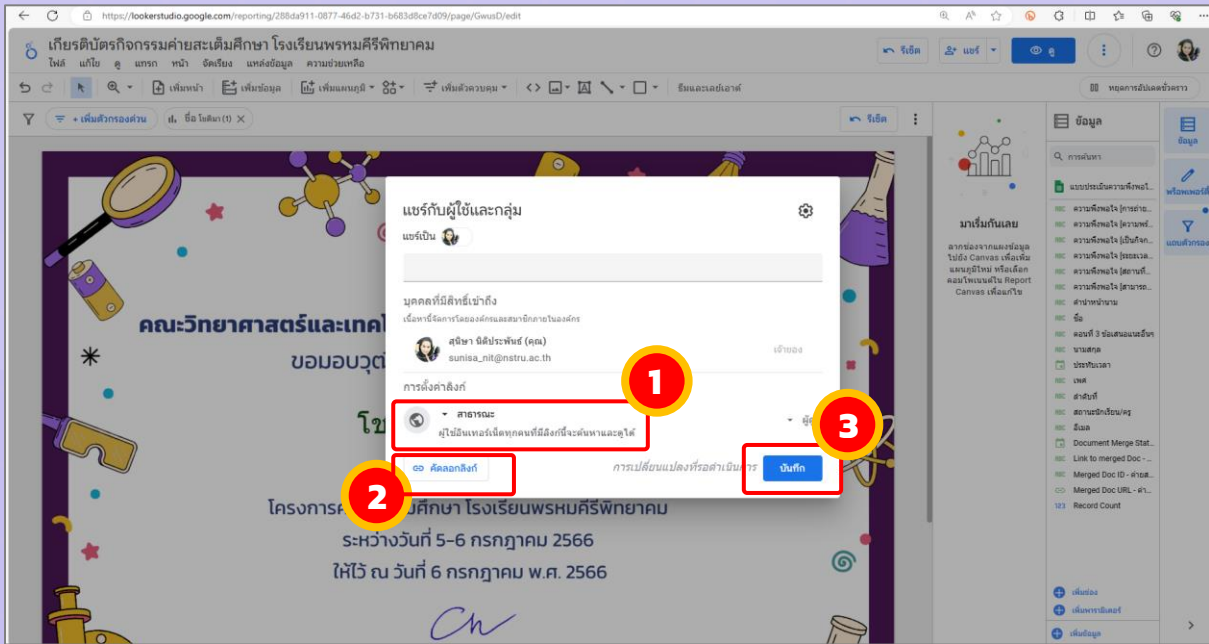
https://lookerstudio.google.com/reporting/288da911-0877-46d2-b731-b683d8ce7d09/page/GwusD/edit

เกียรติบัตรกิจกรรมค่ายสะเต็มศึกษา โรงเรียนพรหมคีรีพิทยาคม

ไฟล์ แก้ไข ดู แทรก หน้า จัดเรียง แหล่งข้อมูล ความช่วยเหลือ

รีเซ็ต แชร์ ดู

เพิ่มหน้า เพิ่มข้อมูล เพิ่มแผนภูมิ เพิ่มตัวควบคุม ธีมและเลย์เอาต์ หยุดการอัปเดตชั่วคราว

+ เพิ่มตัวกรองด่วน ชื่อ โหลิสา (1) รีเซ็ต

แชร์กับผู้ใช้และกลุ่ม

แชร์เป็น

บุคคลที่มีสิทธิ์เข้าถึง

เนื้อหาซึ่งจัดการโดยองค์กรและสมาชิกภายในองค์กร

สุนิษา นิติประพันธ์ (คุณ)
sunisa_nit@nstru.ac.th

เจ้าของ

การตั้งค่าลิงก์

สาธารณะ

ผู้ใช้อินเทอร์เน็ตทุกคนที่มีลิงก์นี้จะค้นหาและดูได้

1

3

คัดลอกลิงก์

2

การเปลี่ยนแปลงที่รอดำเนินการ

บันทึก

คณะวิทยาศาสตร์และเทคโ

ขอมอบวุฒ

โ

โครงการค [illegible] ศึกษา โรงเรียนพรหมคีรีพิทยาคม

ระหว่างวันที่ 5-6 กรกฎาคม 2566

ให้ไว้ ณ วันที่ 6 กรกฎาคม พ.ศ. 2566

มาเริ่มกันเลย

ลากช่องจากแผงข้อมูลไปยัง Canvas เพื่อเพิ่มแผนภูมิใหม่ หรือเลือกคอมโพเนนต์ใน Report Canvas เพื่อแก้ไข

ข้อมูล

การค้นหา

แบบประเมินความพึงพอใ...

ความพึงพอใจ [การถ่าย...

ความพึงพอใจ [ความพร้...

ความพึงพอใจ [เป็นกิจก...

ความพึงพอใจ [ระยะเวล...

ความพึงพอใจ [สถานที่...

ความพึงพอใจ [สามารถ...

คำนำหน้านาม

ชื่อ

ตอนที่ 3 ข้อเสนอแนะอื่นๆ

นามสกุล

ประทับเวลา

เพศ

ลำดับที่

สถานะนักเรียน/ครู

อีเมล

Document Merge Stat...

Link to merged Doc -...

Merged Doc ID - ค่าสุ...

Merged Doc URL - ค่า...

Record Count

เพิ่มช่อง

เพิ่มพารามิเตอร์

เพิ่มข้อมูล

ข้อมูล

พร็อพเพอร์ตี้

แอบตัวกรอง